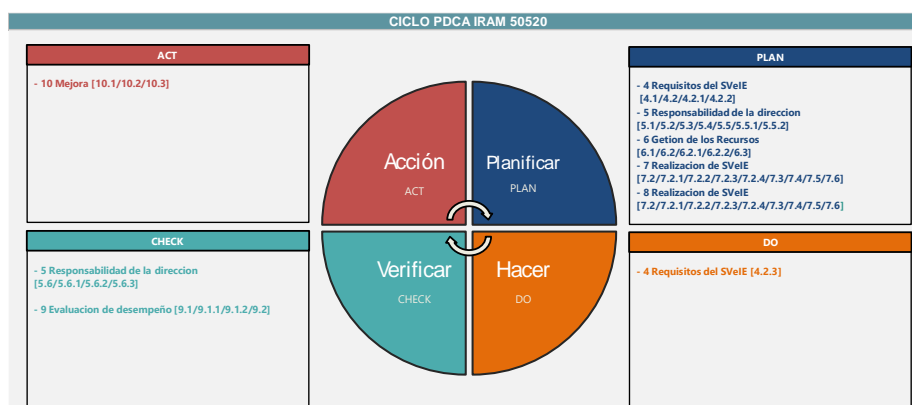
CICLO PDCA IRAM 50520

ACT

- 10 Mejora [10.1/10.2/10.3]

Acción
ACT

Planificar
PLAN

Verificar
CHECK

Hacer
DO

PLAN

- 4 Requisitos del SVeIE [4.1/4.2/4.2.1/4.2.2]
- 5 Responsabilidad de la direccion [5.1/5.2/5.3/5.4/5.5/5.5.1/5.5.2]
- 6 Getion de los Recursos [6.1/6.2/6.2.1/6.2.2/6.3]
- 7 Realizacion de SVeIE [7.2/7.2.1/7.2.2/7.2.3/7.2.4/7.3/7.4/7.5/7.6]
- 8 Realizacion de SVeIE [7.2/7.2.1/7.2.2/7.2.3/7.2.4/7.3/7.4/7.5/7.6]

CHECK

- 5 Responsabilidad de la direccion [5.6/5.6.1/5.6.2/5.6.3]

- 9 Evaluacion de desempeño [9.1/9.1.1/9.1.2/9.2]

DO

- 4 Requisitos del SVeIE [4.2.3]